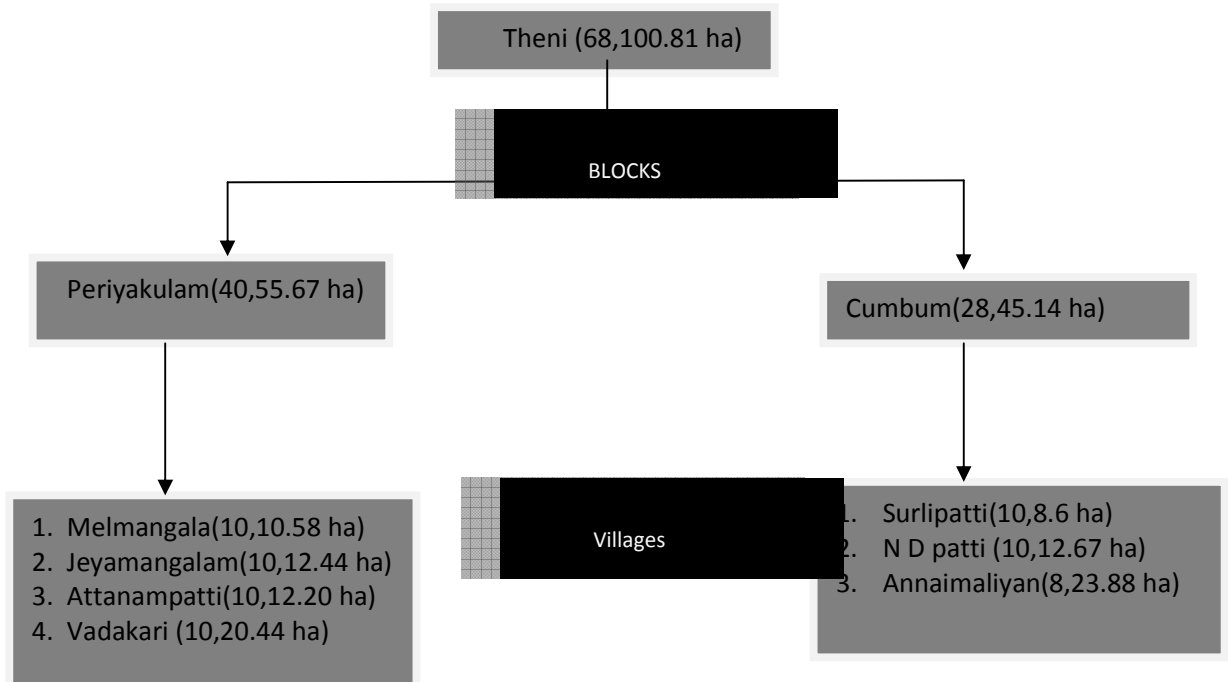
Theni (68,100.81 ha)

BLOCKS

Periyakulam(40,55.67 ha)

Cumbum(28,45.14 ha)

1. Melmangala(10,10.58 ha)
2. Jeyamangalam(10,12.44 ha)
3. Attanampatti(10,12.20 ha)
4. Vadakari (10,20.44 ha)

Villages

1. Surlipatti(10,8.6 ha)
2. N D patti (10,12.67 ha)
3. Annaimaliyan(8,23.88 ha)